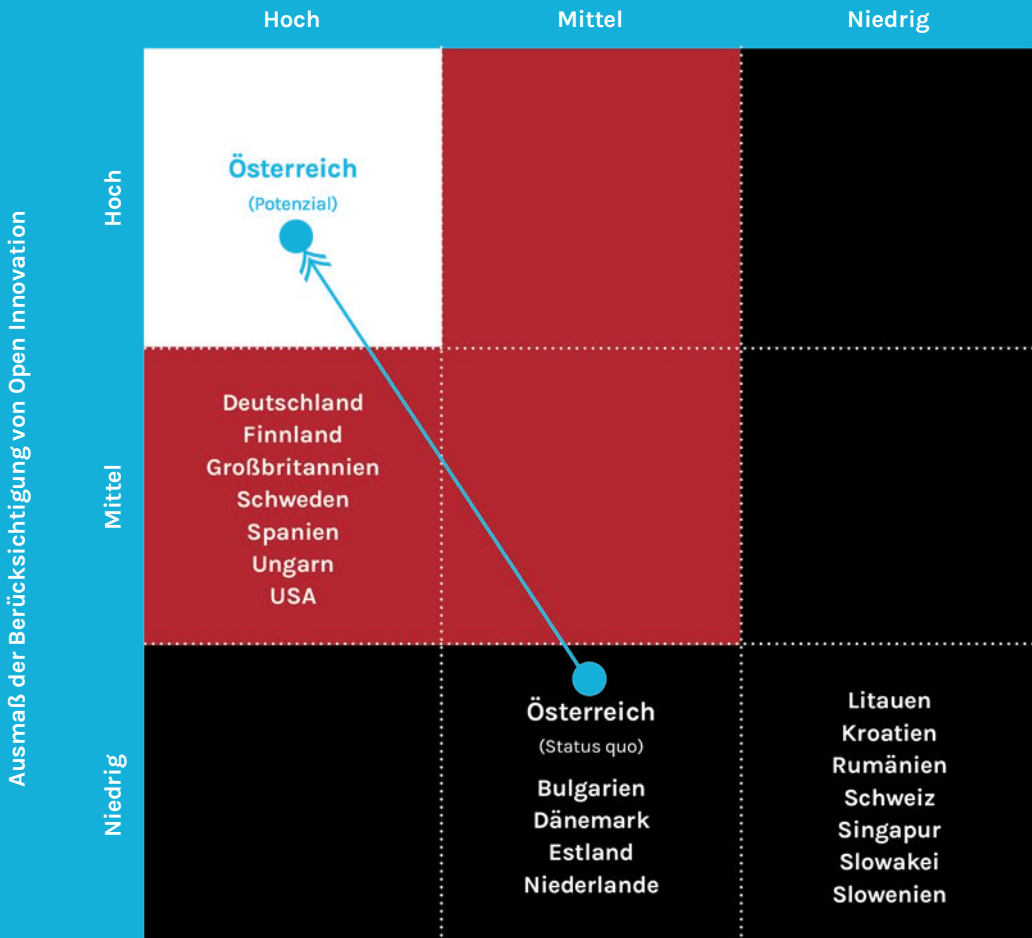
Hoch | Mittel | Niedrig

Ausmaß der Berücksichtigung von Open Innovation

Hoch

Österreich
(Potenzial)

Mittel

Deutschland
Finnland
Großbritannien
Schweden
Spanien
Ungarn
USA

Niedrig

Österreich
(Status quo)
Bulgarien
Dänemark
Estland
Niederlande

Litauen
Kroatien
Rumänien
Schweiz
Singapur
Slowakei
Slowenien